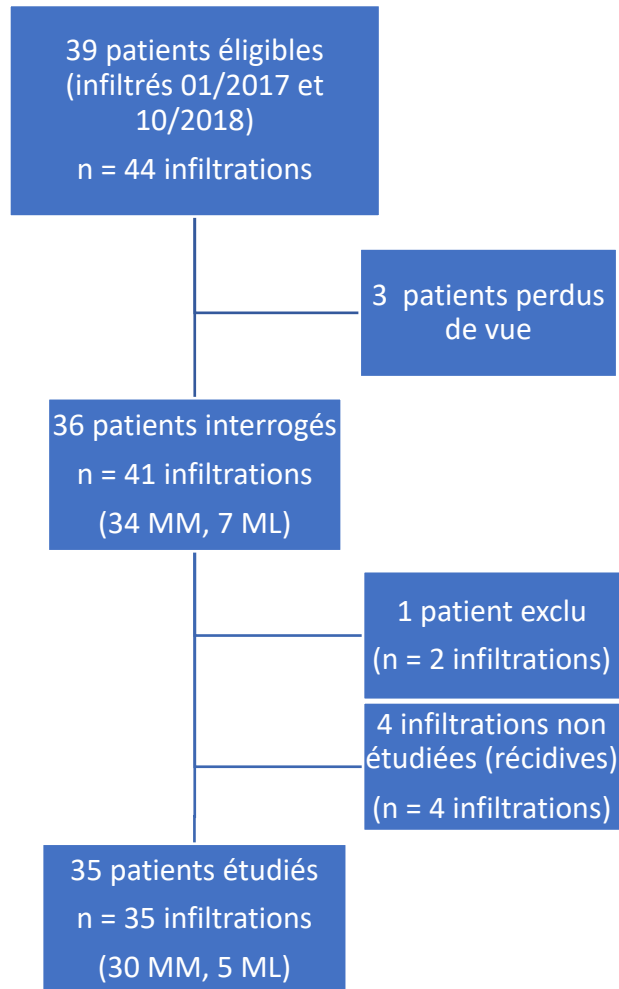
39 patients éligibles (infiltrés 01/2017 et 10/2018)

n = 44 infiltrations

3 patients perdus de vue

36 patients interrogés

n = 41 infiltrations

(34 MM, 7 ML)

1 patient exclu

(n = 2 infiltrations)

4 infiltrations non étudiées (récidives)

(n = 4 infiltrations)

35 patients étudiés

n = 35 infiltrations

(30 MM, 5 ML)